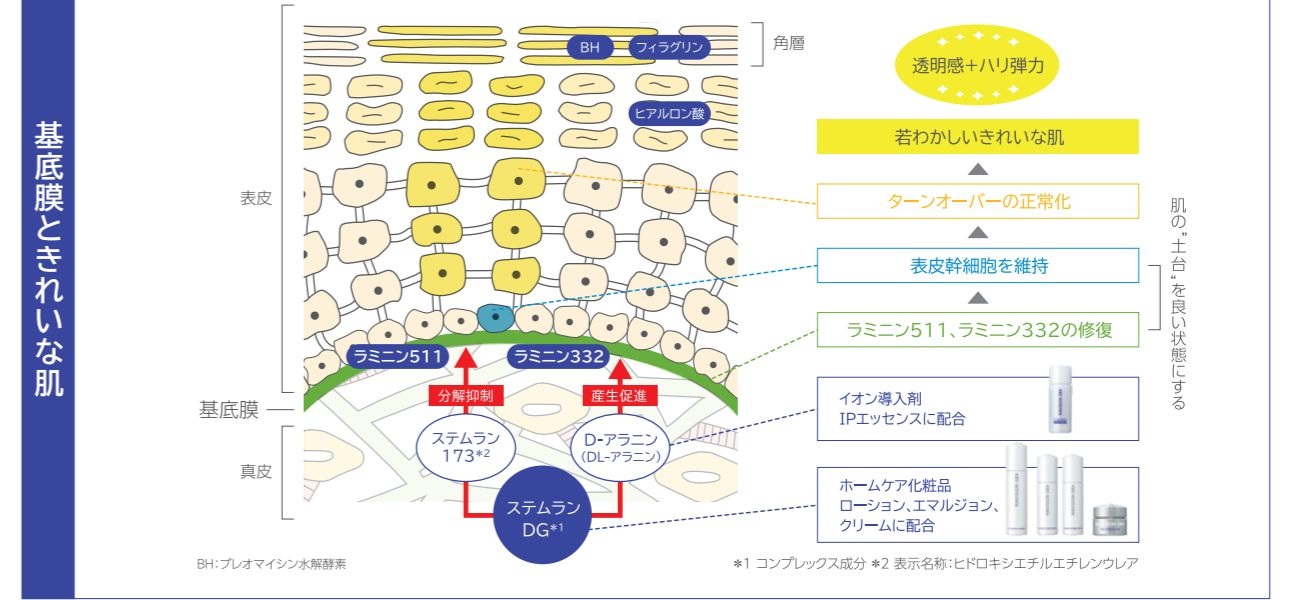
基底膜ときれいな肌

角層
BH
フィラグリン
ヒアルロン酸
表皮
基底膜
真皮
ラミニン511
ラミニン332
分解抑制
産生促進
ステムラン 173*2
D-アラニン (DL-アラニン)
ステムラン DG*1

透明感+ハリ弾力
若わかしいきれいな肌
ターンオーバーの正常化
表皮幹細胞を維持
ラミニン511、ラミニン332の修復
肌の"土台"を良い状態にする
イオン導入剤 IPエッセンスに配合
ホームケア化粧品 ローション、エマルジョン、クリームに配合

BH:ブレオマイシン水解酵素
*1 コンプレックス成分 *2 表示名称:ヒドロキシエチルエチレンウレア